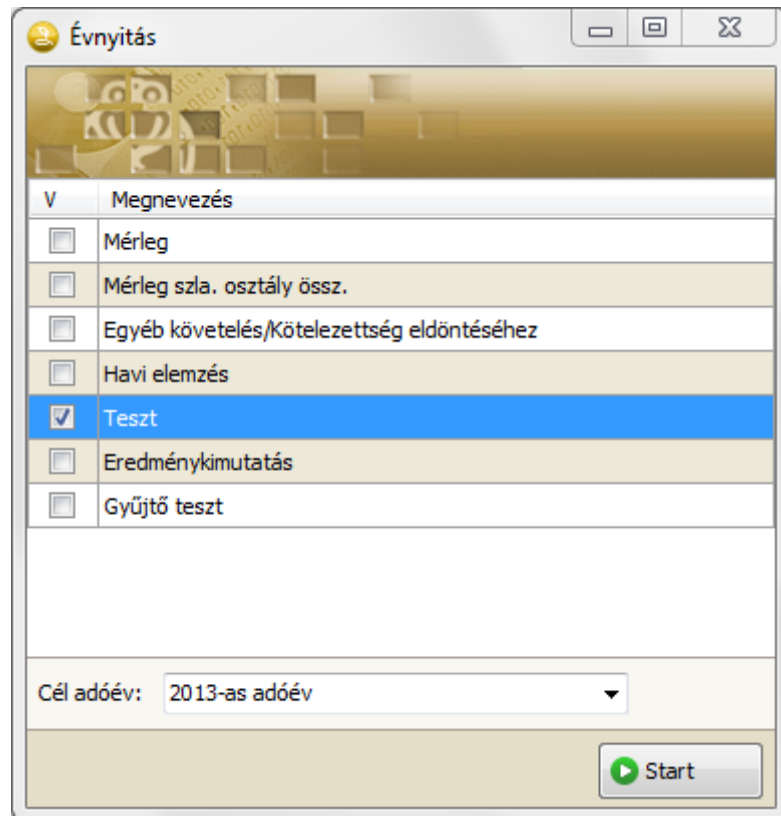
Évnyitás

| V | Megnevezés |
|---|---|
| ☐ | Mérleg |
| ☐ | Mérleg szla. osztály össz. |
| ☐ | Egyéb követelés/Kötelezettség eldöntéséhez |
| ☐ | Havi elemzés |
| ☑ | Teszt |
| ☐ | Eredménykimutatás |
| ☐ | Gyűjtő teszt |

Cél adóév: 2013-as adóév

Start